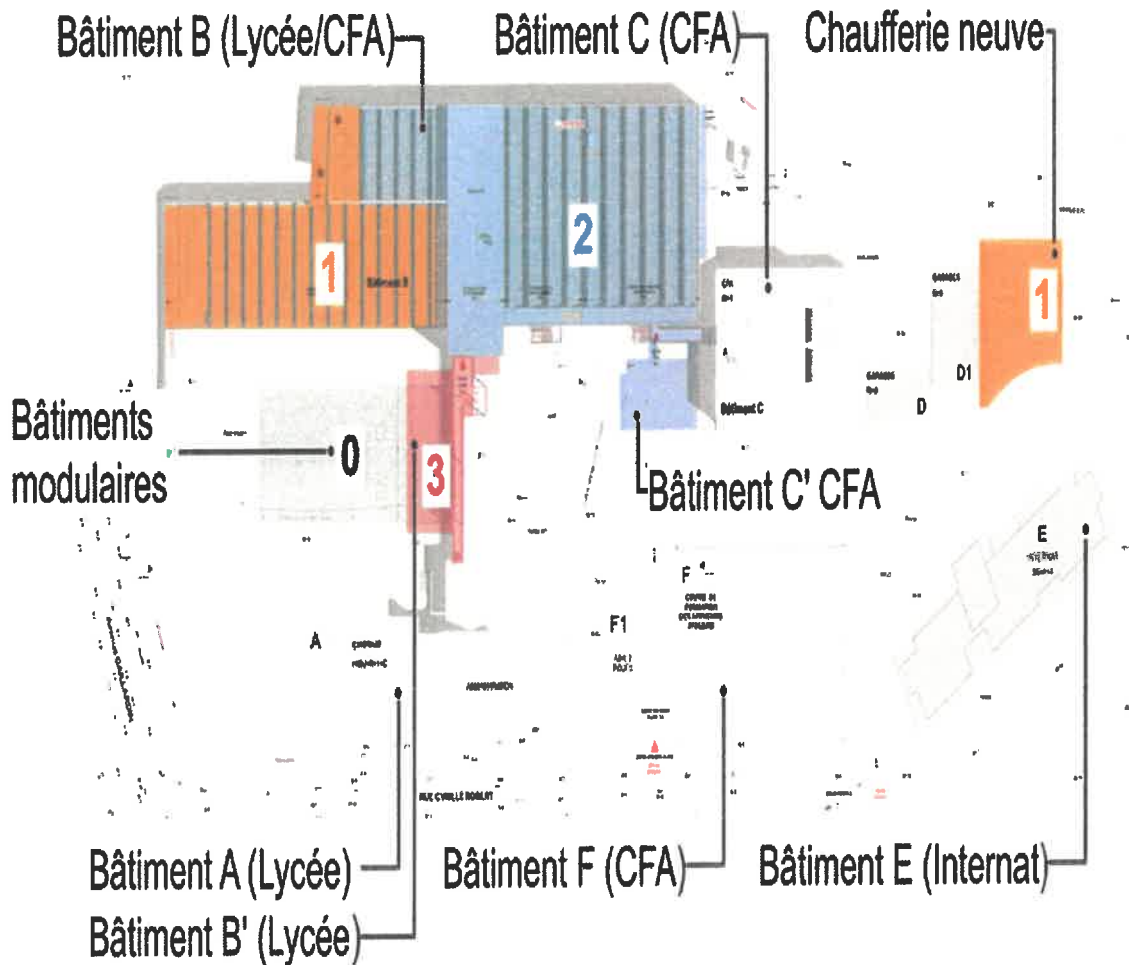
Bâtiment B (Lycée/CFA)
Bâtiment C (CFA)
Chaufferie neuve
1
2
1
Bâtiment B
Bâtiment C
D1
D
Bâtiments modulaires
0
3
Bâtiment C' CFA
E
F
F1
A
RUE CYRILLE ROBLOT
Bâtiment A (Lycée)
Bâtiment F (CFA)
Bâtiment E (Internat)
Bâtiment B' (Lycée)